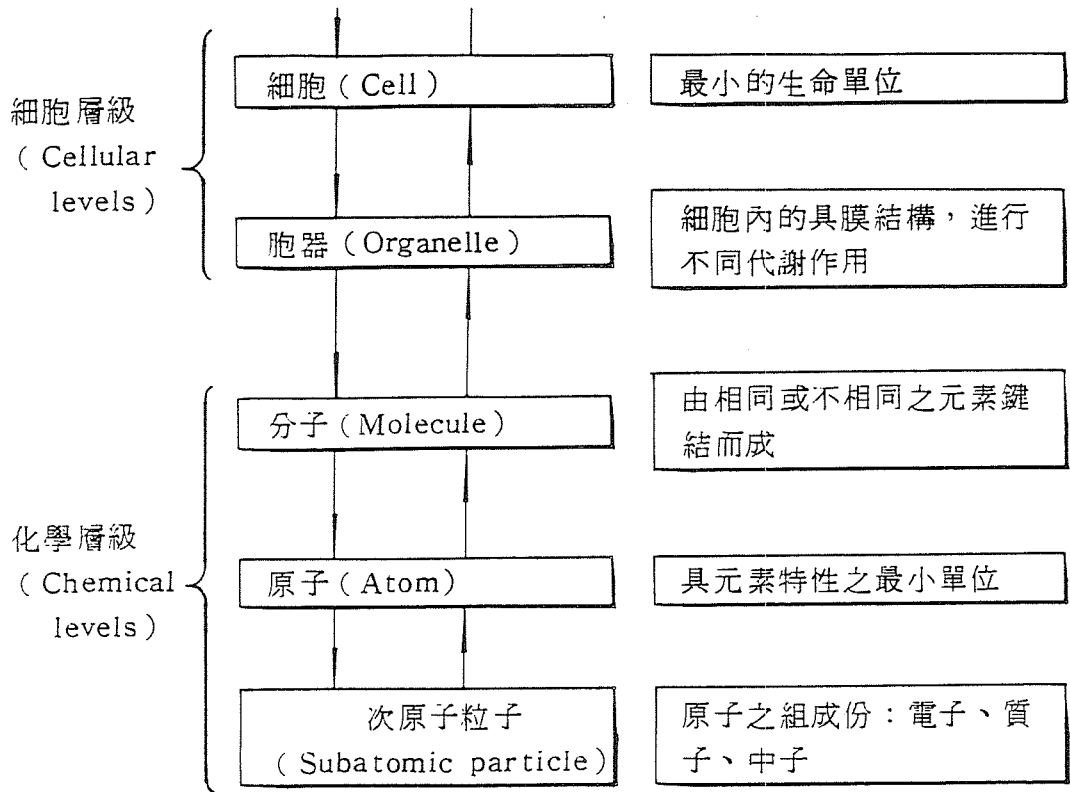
細胞層級 ( Cellular levels )

細胞 ( Cell )

最小的生命單位

胞器 ( Organelle )

細胞內的具膜結構，進行不同代謝作用

化學層級 ( Chemical levels )

分子 ( Molecule )

由相同或不相同之元素鍵結而成

原子 ( Atom )

具元素特性之最小單位

次原子粒子 ( Subatomic particle )

原子之組成份：電子、質子、中子